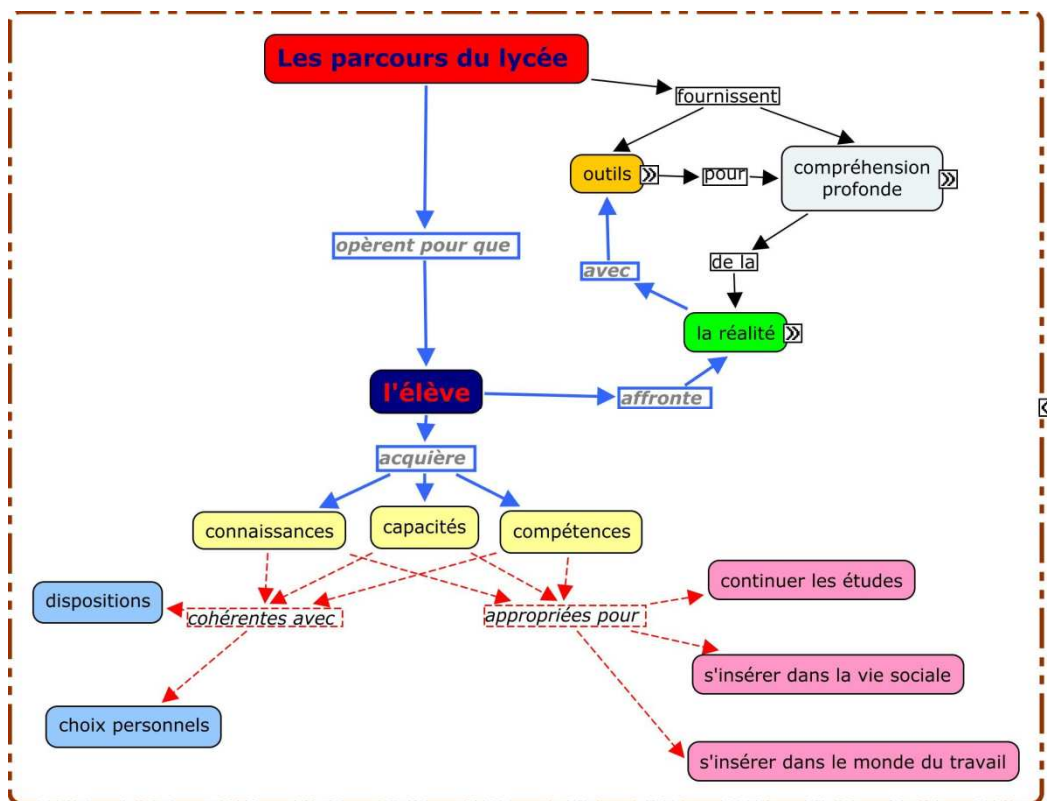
Les parcours du lycée

fournissent

outils

pour

compréhension profonde

de la

la réalité

avec

opèrent pour que

l'élève

affronte

acquière

connaissances

capacités

compétences

dispositions

cohérentes avec

appropriées pour

continuer les études

s'insérer dans la vie sociale

choix personnels

s'insérer dans le monde du travail